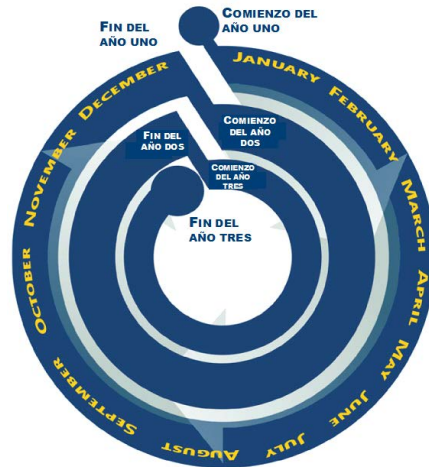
Fin del año uno

Comienzo del año uno

January February March April May June July August September October November December

Fin del año dos

Comienzo del año dos

Comienzo del año tres

Fin del año tres